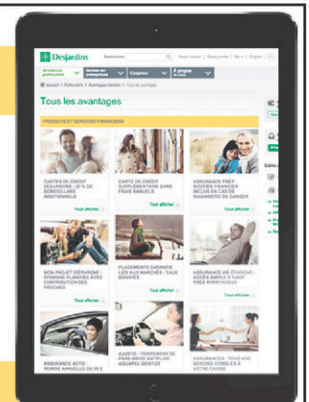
Desjardins

Rechercher

Services aux particuliers

Services aux entreprises

Coopérer

À propos de nous

Tous les avantages

PRODUITS ET SERVICES FINANCIERS

CARTES DE CRÉDIT DESJARDINS : 20 % DE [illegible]

CARTE DE CRÉDIT SUPPLÉMENTAIRE SANS FRAIS ANNUELS

ASSURANCE PRÊT : SOUTIEN FINANCIER INCLUS EN CAS DE DIAGNOSTIC DE CANCER

Tout afficher

Tout afficher

Tout afficher

MON PROJET ÉPARGNE : ÉPARGNE PLANIFIÉE AVEC CONTRIBUTIONS PÉRIODIQUES

PLACEMENTS GARANTIS LIÉS AUX MARCHÉS : TOUS SÉCURISÉS

ASSURANCE HYPOTHÉCAIRE : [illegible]

Tout afficher

Tout afficher

Tout afficher

ASSURANCE AUTO : REMISE ANNUELLE DE 50 $

AJUSTO : TRAITEMENT DE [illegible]

ASSURANCE : TOUS VOS BESOINS COMBLÉS À VOTRE CAISSE